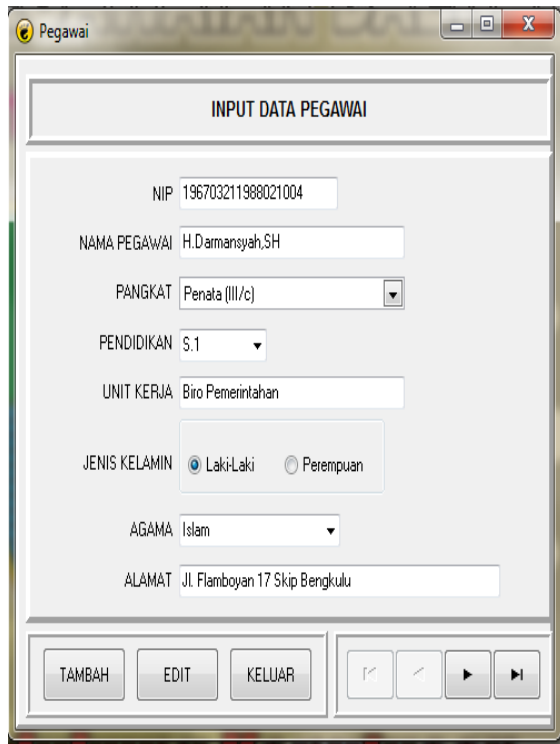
Pegawai

INPUT DATA PEGAWAI

NIP 196703211988021004

NAMA PEGAWAI H.Darmansyah,SH

PANGKAT Penata (III/c)

PENDIDIKAN S.1

UNIT KERJA Biro Pemerintahan

JENIS KELAMIN Laki-Laki Perempuan

AGAMA Islam

ALAMAT Jl. Flamboyan 17 Skip Bengkulu

TAMBAH EDIT KELUAR